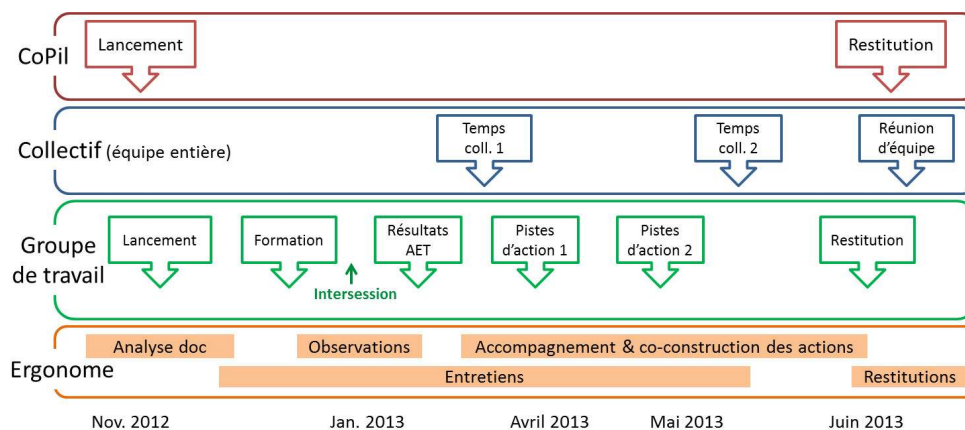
CoPil

Lancement

Restitution

Collectif (équipe entière)

Temps coll. 1

Temps coll. 2

Réunion d'équipe

Groupe de travail

Lancement

Formation

Intersession

Résultats AET

Pistes d'action 1

Pistes d'action 2

Restitution

Ergonome

Analyse doc

Observations

Accompagnement & co-construction des actions

Entretiens

Restitutions

Nov. 2012

Jan. 2013

Avril 2013

Mai 2013

Juin 2013